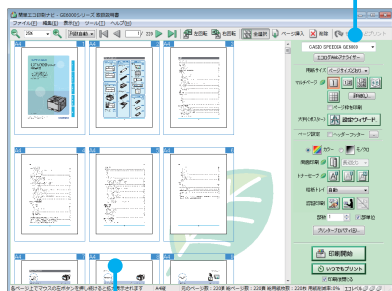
簡単エコ印刷ナビ - GE6000シリーズ 取扱説明書
ファイル(E) 編集(E) 表示(V) ツール(T) ヘルプ(H)
25% 1 / 229
全画面 ページ挿入 削除 プリント
CASIO SPEEDIA GE6000
エコのWebアドバイザー
用紙サイズ
マルチページ
ページ枠を印刷
大判印刷
設定ウィザード
ページ設定 ヘッダー/フッター
カラー モノクロ
両面印刷
トナーセーブ
印刷モード
印刷部数
部単位
印刷開始
いつでもプリント
A4縦
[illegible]